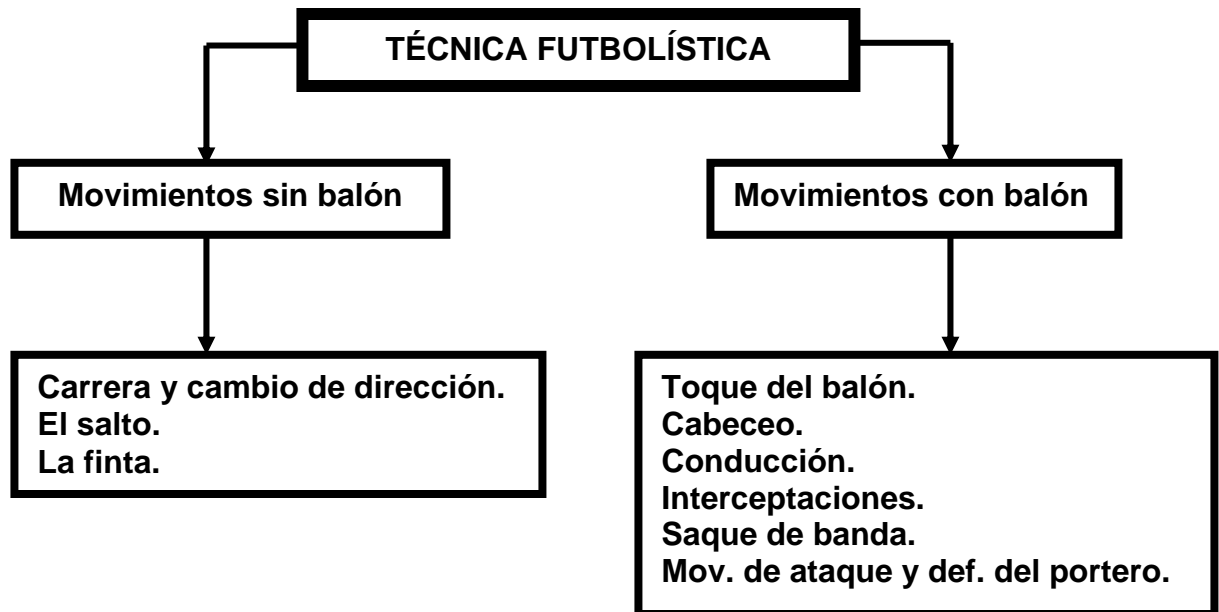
TÉCNICA FUTBOLÍSTICA

Movimientos sin balón

Movimientos con balón

Carrera y cambio de dirección.
El salto.
La finta.

Toque del balón.
Cabeceo.
Conducción.
Interceptaciones.
Saque de banda.
Mov. de ataque y def. del portero.